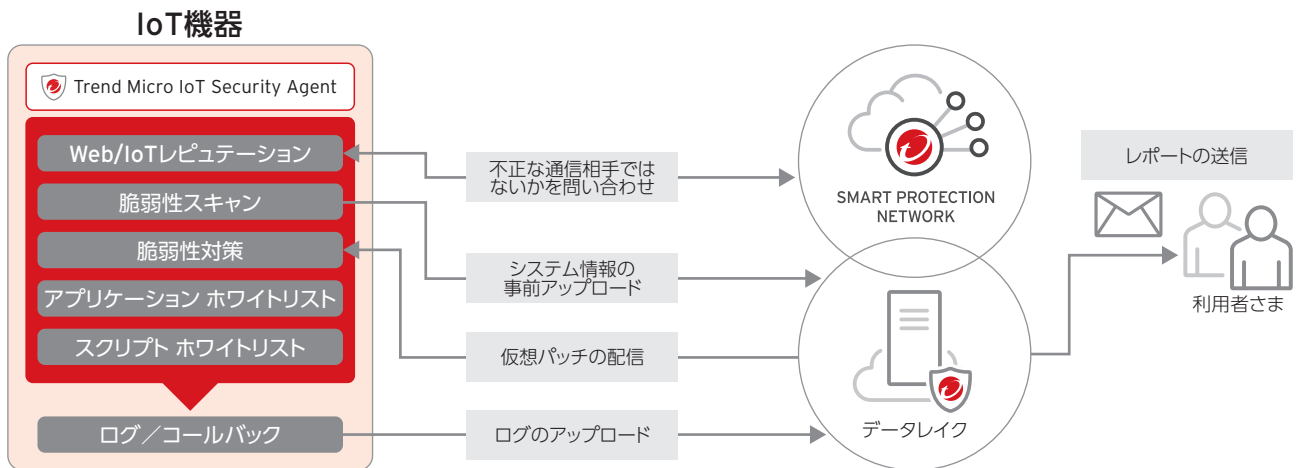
IoT機器

Trend Micro IoT Security Agent

Web/IoTレピュテーション

脆弱性スキャン

脆弱性対策

アプリケーション ホワイトリスト

スクリプト ホワイトリスト

ログ／コールバック

不正な通信相手ではないかを問い合わせ

システム情報の事前アップロード

仮想パッチの配信

ログのアップロード

SMART PROTECTION NETWORK

データレイク

レポートの送信

利用者さま